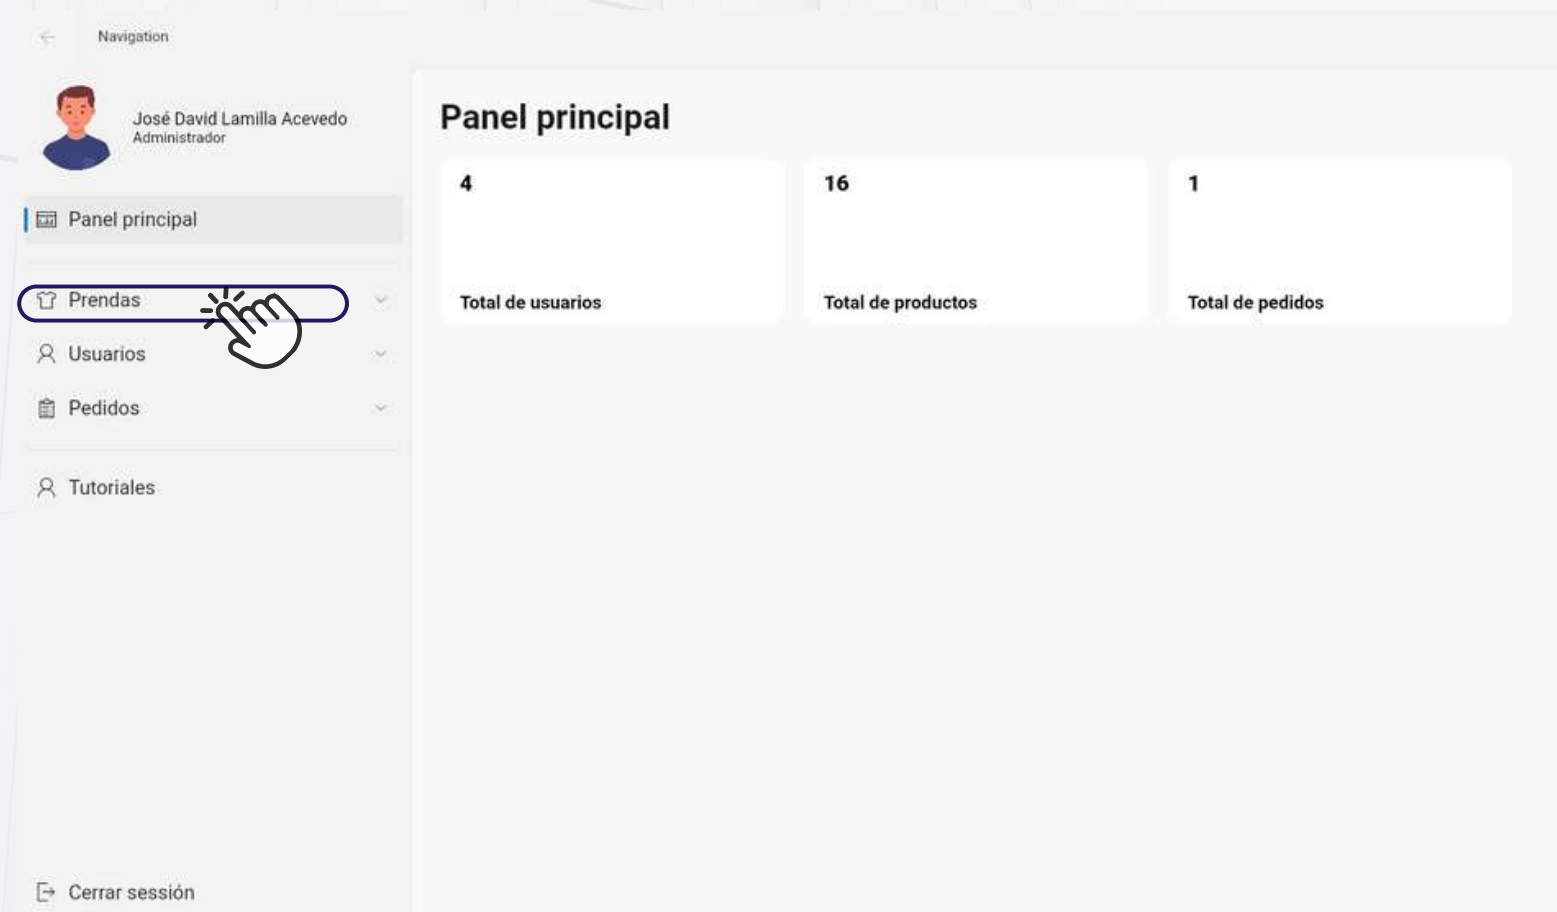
Navigation

José David Lamilla Acevedo
Administrador

Panel principal

Prendas

Usuarios

Pedidos

Tutoriales

Cerrar sesión

Panel principal

4
Total de usuarios

16
Total de productos

1
Total de pedidos